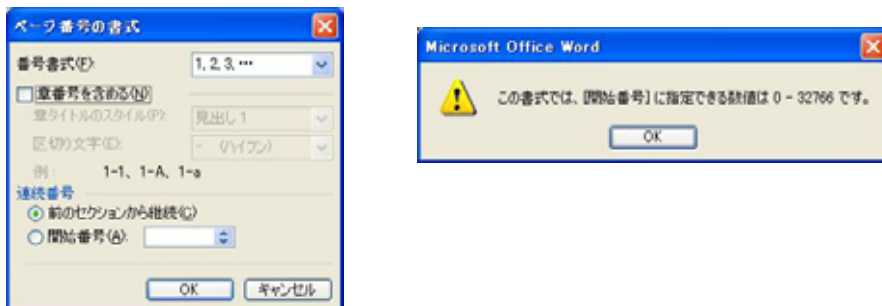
ページ番号の書式

番号書式(F): 1, 2, 3, …

章番号を含める(N)

章タイトルのスタイル(P): 見出し 1

区切り文字(E): - (ハイフン)

例: 1-1、1-A、1-a

連続番号

前のセクションから継続(C)

開始番号(A):

OK キャンセル

Microsoft Office Word

この書式では、[開始番号] に指定できる数値は 0 - 32766 です。

OK